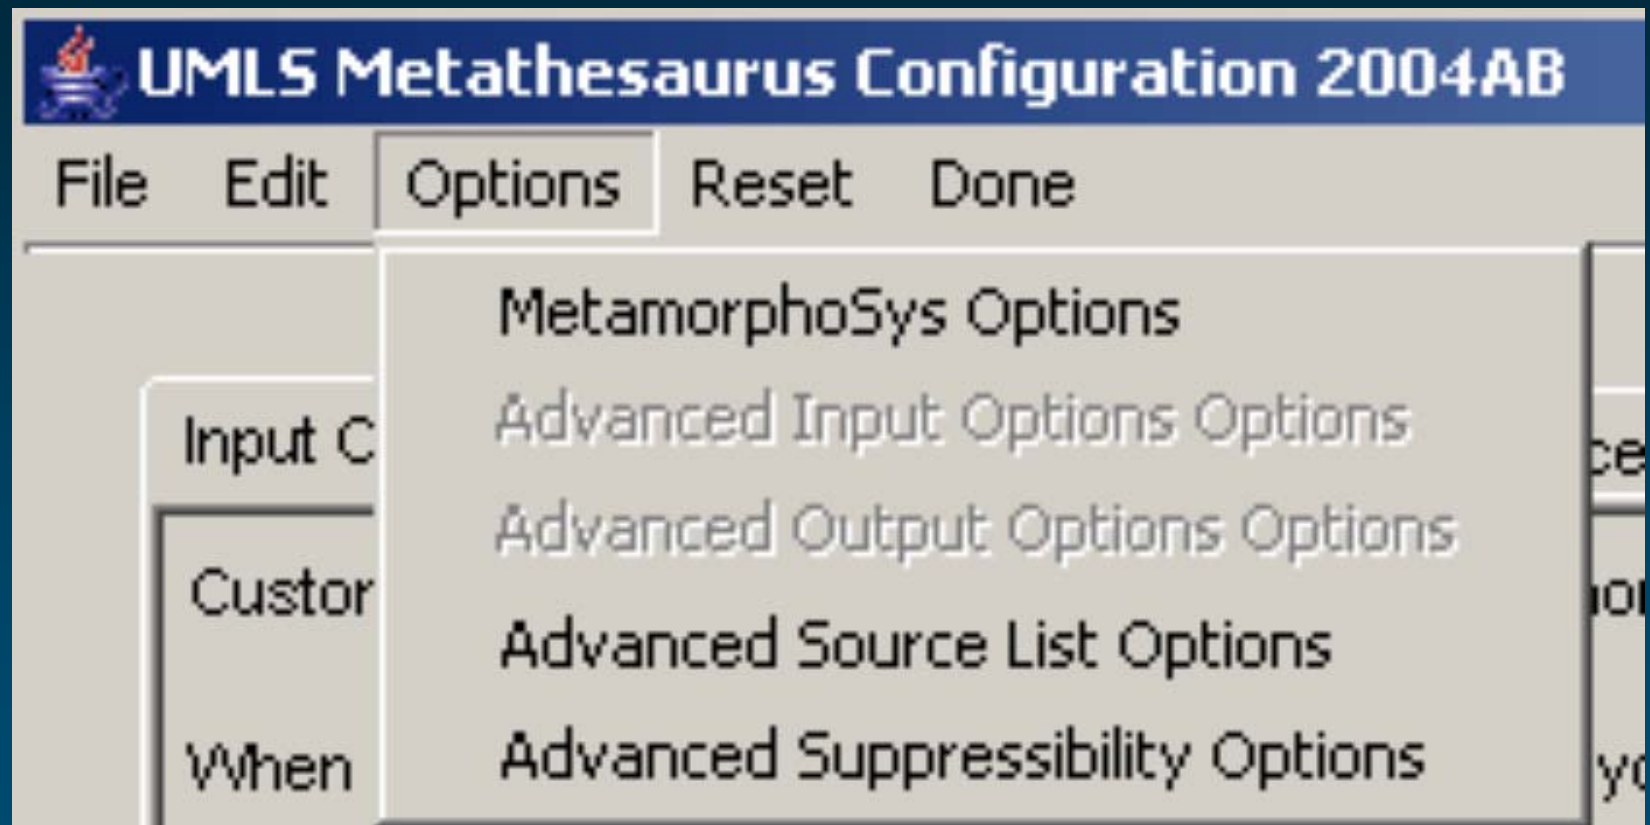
UMLS Metathesaurus Configuration 2004AB

File Edit Options Reset Done

MetamorphoSys Options
Advanced Input Options Options
Advanced Output Options Options
Advanced Source List Options
Advanced Suppressibility Options

Input C
Custor
When
ce
io
yo